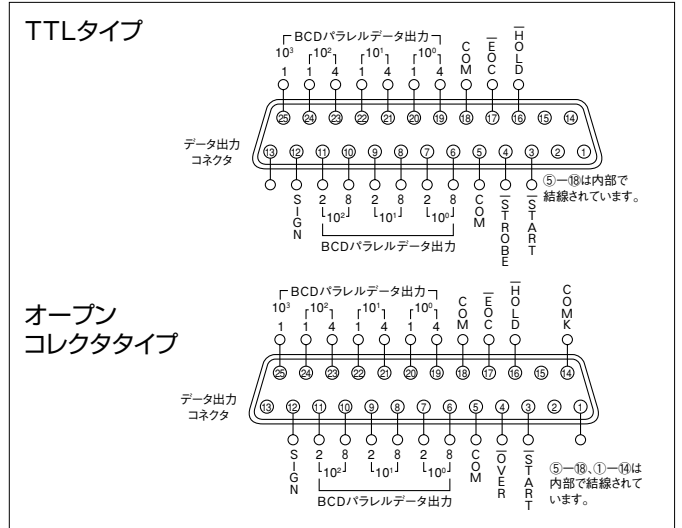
TTLタイプ

BCDパラレルデータ出力

$10^3$ $10^2$ $10^1$ $10^0$

1 1 4 1 4 1 4

COM $\overline{EOC}$ $\overline{HOLD}$

25 24 23 22 21 20 19 18 17 16 15 14

データ出力
コネクタ

13 12 11 10 9 8 7 6 5 4 3 2 1

SIGN 2 8 2 8 2 8 COM $\overline{STROBE}$ $\overline{START}$

$10^2$ $10^1$ $10^0$

BCDパラレルデータ出力

⑤ー⑱は内部で結線されています。

オープン
コレクタタイプ

BCDパラレルデータ出力

$10^3$ $10^2$ $10^1$ $10^0$

1 1 4 1 4 1 4

COM $\overline{EOC}$ $\overline{HOLD}$ COMK

25 24 23 22 21 20 19 18 17 16 15 14

データ出力
コネクタ

13 12 11 10 9 8 7 6 5 4 3 2 1

SIGN 2 8 2 8 2 8 COM $\overline{OVER}$ $\overline{START}$

$10^2$ $10^1$ $10^0$

BCDパラレルデータ出力

⑤ー⑱、①ー⑭は内部で結線されています。